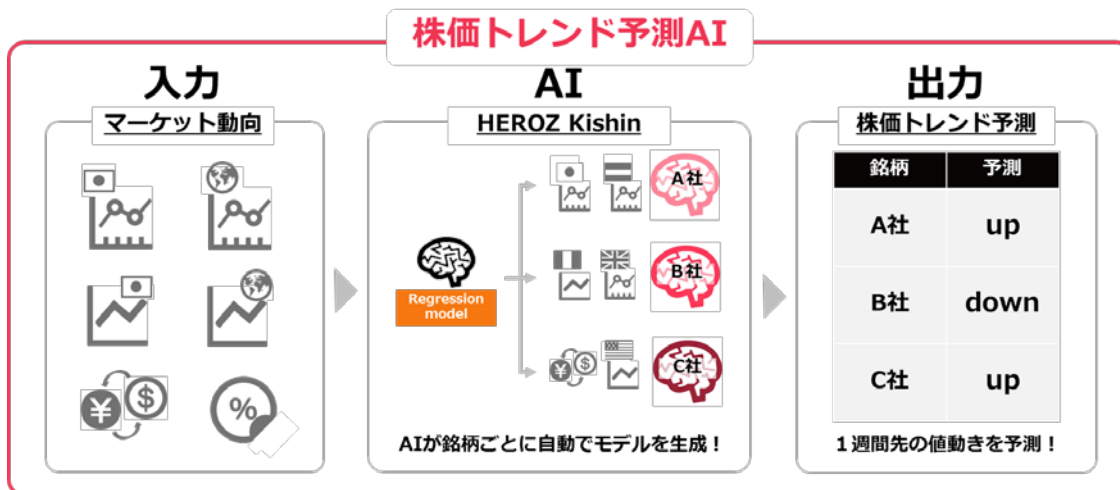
株価トレンド予測AI

入力
マーケット動向

¥ $
%

AI
HEROZ Kishin

Regression model

A社
B社
C社

AIが銘柄ごとに自動でモデルを生成！

出力
株価トレンド予測

| 銘柄 | 予測 |
|---|---|
| A社 | up |
| B社 | down |
| C社 | up |

１週間先の値動きを予測！